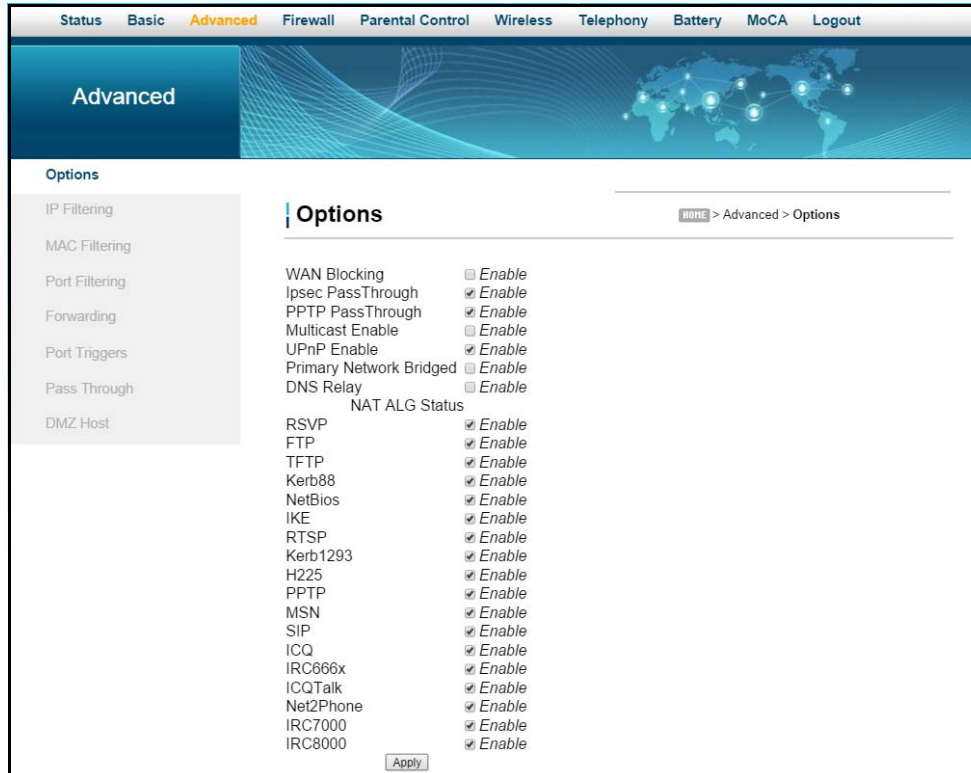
Status Basic Advanced Firewall Parental Control Wireless Telephony Battery MoCA Logout

Advanced

Options
IP Filtering
MAC Filtering
Port Filtering
Forwarding
Port Triggers
Pass Through
DMZ Host

Options

HOME > Advanced > Options

| | |
|---|---|
| WAN Blocking | Enable |
| Ipsec PassThrough | Enable |
| PPTP PassThrough | Enable |
| Multicast Enable | Enable |
| UPnP Enable | Enable |
| Primary Network Bridged | Enable |
| DNS Relay | Enable |

NAT ALG Status

| | |
|---|---|
| RSVP | Enable |
| FTP | Enable |
| TFTP | Enable |
| Kerb88 | Enable |
| NetBios | Enable |
| IKE | Enable |
| RTSP | Enable |
| Kerb1293 | Enable |
| H225 | Enable |
| PPTP | Enable |
| MSN | Enable |
| SIP | Enable |
| ICQ | Enable |
| IRC666x | Enable |
| ICQTalk | Enable |
| Net2Phone | Enable |
| IRC7000 | Enable |
| IRC8000 | Enable |

Apply